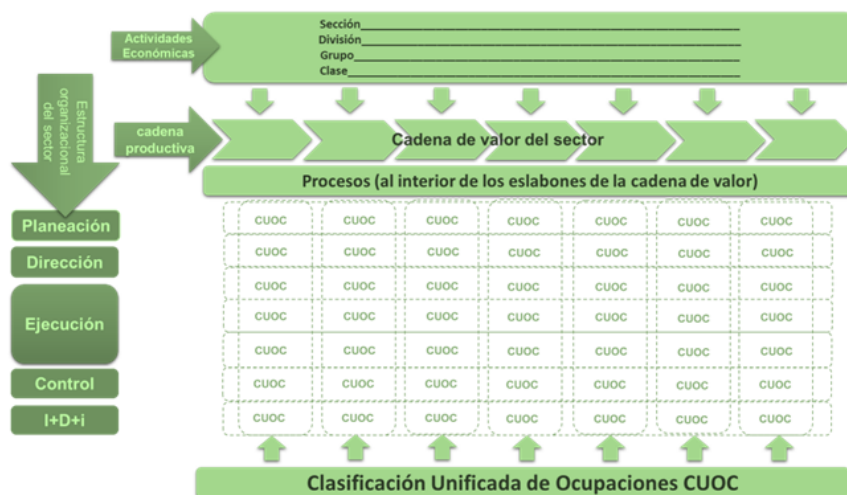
Actividades Económicas

Sección
División
Grupo
Clase

Estructura organizacional del sector

cadena productiva

Cadena de valor del sector

Procesos (al interior de los eslabones de la cadena de valor)

Planeación
Dirección
Ejecución
Control
I+D+i

| CUOC | CUOC | CUOC | CUOC | CUOC | CUOC | CUOC |
|---|---|---|---|---|---|---|
| CUOC | CUOC | CUOC | CUOC | CUOC | CUOC | CUOC |
| CUOC | CUOC | CUOC | CUOC | CUOC | CUOC | CUOC |
| CUOC | CUOC | CUOC | CUOC | CUOC | CUOC | CUOC |
| CUOC | CUOC | CUOC | CUOC | CUOC | CUOC | CUOC |
| CUOC | CUOC | CUOC | CUOC | CUOC | CUOC | CUOC |
| CUOC | CUOC | CUOC | CUOC | CUOC | CUOC | CUOC |

Clasificación Unificada de Ocupaciones CUOC